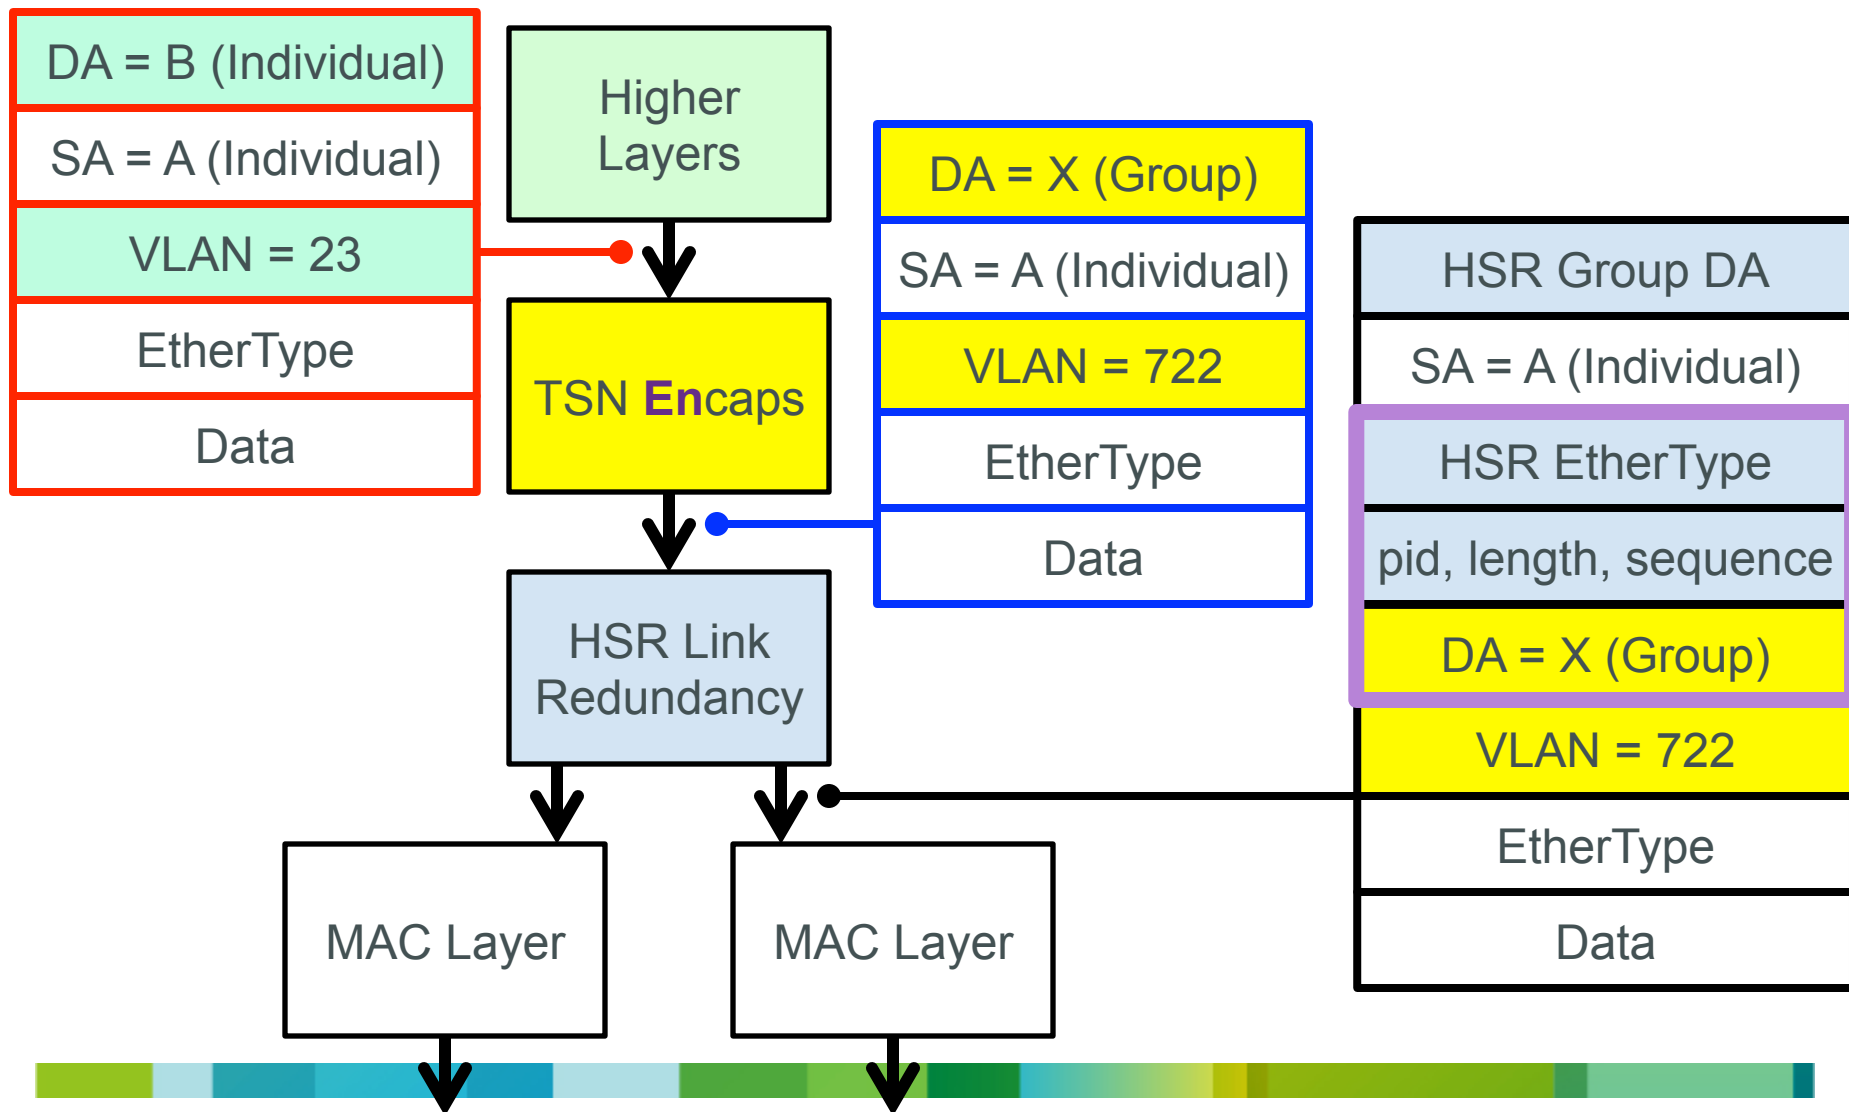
DA = B (Individual)
SA = A (Individual)
VLAN = 23
EtherType
Data

Higher Layers

TSN Encaps

HSR Link Redundancy

MAC Layer

MAC Layer

DA = X (Group)
SA = A (Individual)
VLAN = 722
EtherType
Data

HSR Group DA
SA = A (Individual)
HSR EtherType
pid, length, sequence
DA = X (Group)
VLAN = 722
EtherType
Data